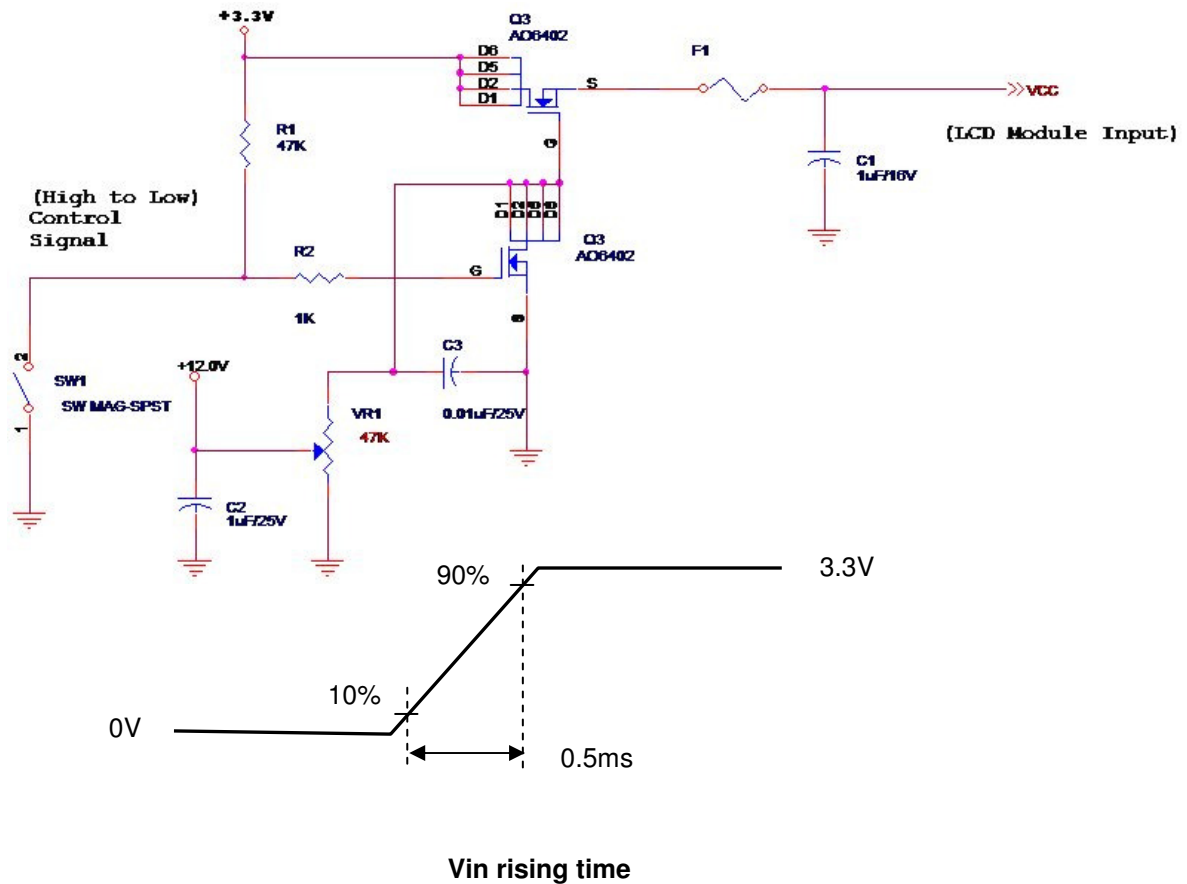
+3.3V

Q3
AO6402

D6
D5
D2
D1

S

F1

>>VCC

(LCD Module Input)

R1
47K

G

C1
1uF/16V

(High to Low)
Control
Signal

1 2 3 6

Q3
AO6402

R2

G

1K

S

2

SW1

+12.0V

C3

SW MAG-SPST

1

VR1
47K

0.01uF/25V

C2
1uF/25V

90%

3.3V

10%

0V

0.5ms

Vin rising time